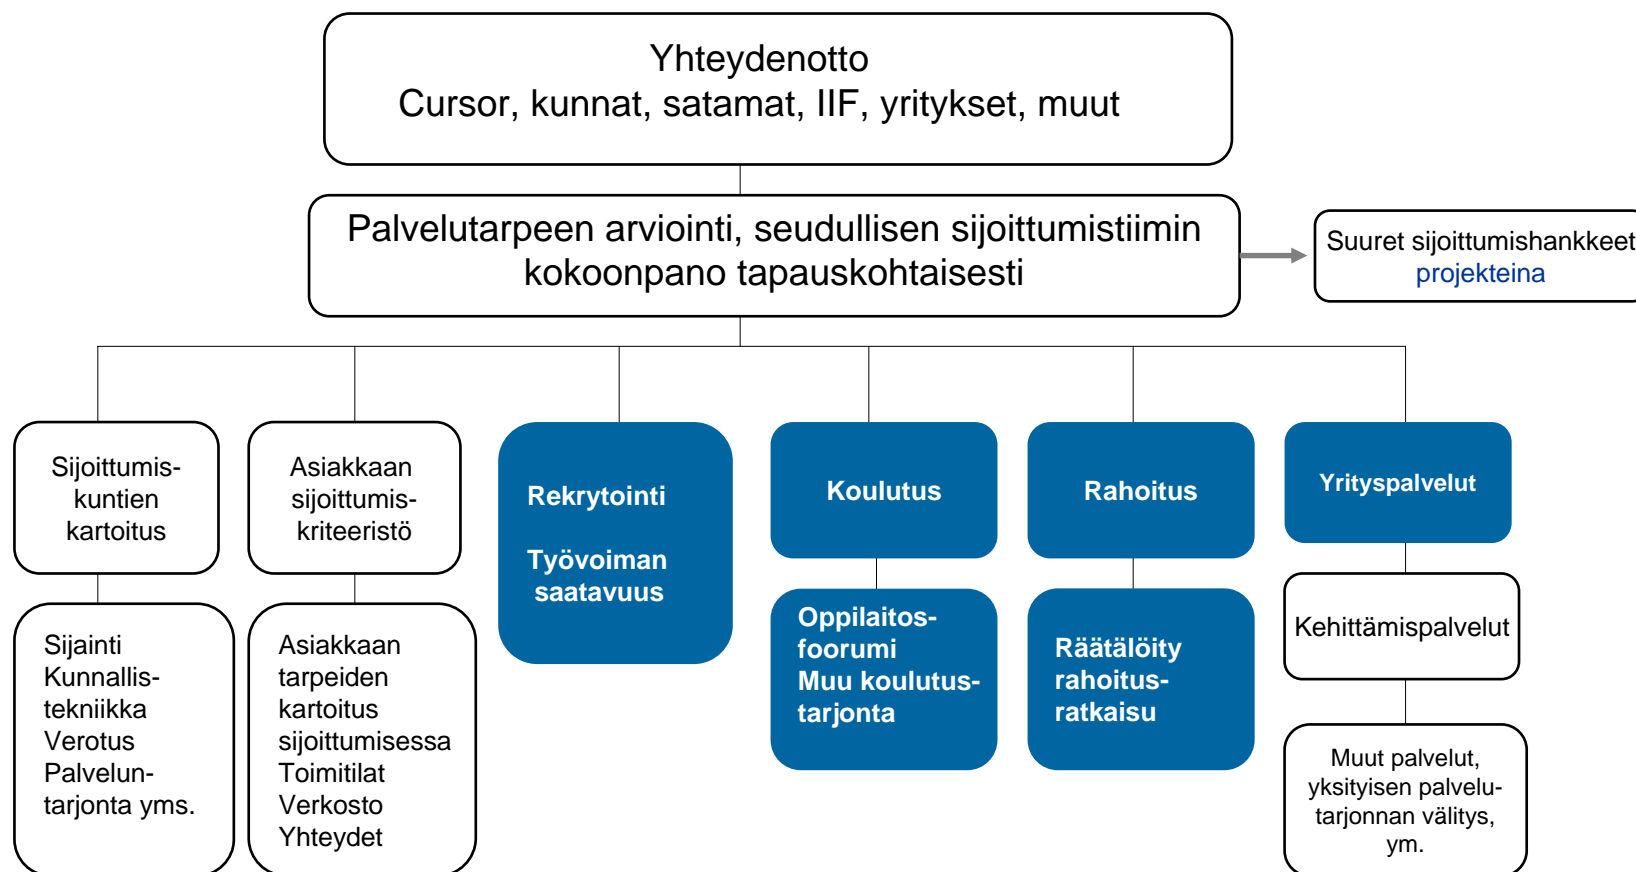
Yhteydenotto
Cursor, kunnat, satamat, IIF, yritykset, muut

Palvelutarpeen arviointi, seudullisen sijoittumistiimin kokoonpano tapauskohtaisesti

Suuret sijoittumishankkeet projekteina

Sijoittumis-kuntien kartoitus

Sijainti
Kunnallis-tekniikka
Verotus
Palvelun-tarjonta yms.

Asiakkaan sijoittumis-kriteeristö

Asiakkaan tarpeiden kartoitus sijoittumisessa
Toimitilat
Verkosto
Yhteydet

Rekrytointi

Työvoiman saatavuus

Koulutus

Oppilaitos-foorumi
Muu koulutus-tarjonta

Rahoitus

Räätälöity rahoitus-ratkaisu

Yrityspalvelut

Kehittämispalvelut

Muut palvelut, yksityisen palvelu-tarjonnan välitys, ym.